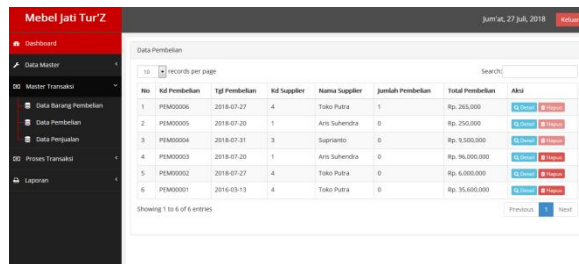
Mebel Jati Tur'Z

Jum'at, 27 Juli, 2018 Keluar

Dashboard
Data Master
Master Transaksi
Data Barang Pembelian
Data Pembelian
Data Penjualan
Proses Transaksi
Laporan

Data Pembelian

10 records per page

Search:

| No | Kd Pembelian | Tgl Pembelian | Kd Supplier | Nama Supplier | Jumlah Pembelian | Total Pembelian | Aksi |
|---|---|---|---|---|---|---|---|
| 1 | PEM00006 | 2018-07-27 | 4 | Toko Putra | 1 | Rp. 265,000 | Detail Hapus |
| 2 | PEM00005 | 2018-07-20 | 1 | Aris Suhendra | 0 | Rp. 250,000 | Detail Hapus |
| 3 | PEM00004 | 2018-07-31 | 3 | Suprianto | 0 | Rp. 9,500,000 | Detail Hapus |
| 4 | PEM00003 | 2018-07-20 | 1 | Aris Suhendra | 0 | Rp. 96,000,000 | Detail Hapus |
| 5 | PEM00002 | 2018-07-27 | 4 | Toko Putra | 0 | Rp. 6,000,000 | Detail Hapus |
| 6 | PEM00001 | 2016-03-13 | 4 | Toko Putra | 0 | Rp. 35,600,000 | Detail Hapus |

Showing 1 to 6 of 6 entries

Previous 1 Next